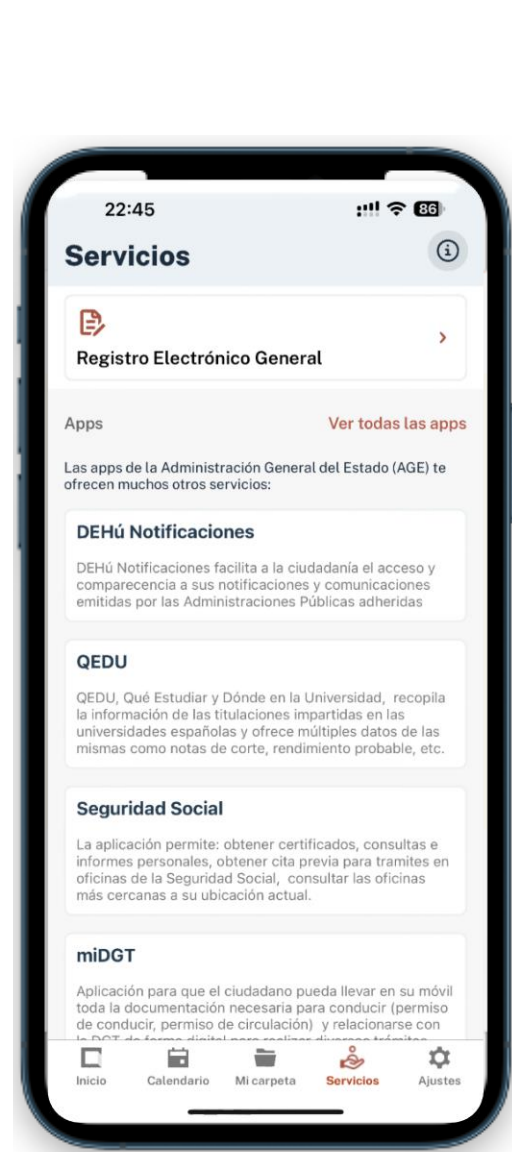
22:45

86

Servicios

Registro Electrónico General

Apps

Ver todas las apps

Las apps de la Administración General del Estado (AGE) te ofrecen muchos otros servicios:

DEHú Notificaciones

DEHú Notificaciones facilita a la ciudadanía el acceso y comparecencia a sus notificaciones y comunicaciones emitidas por las Administraciones Públicas adheridas

QEDU

QEDU, Qué Estudiar y Dónde en la Universidad, recopila la información de las titulaciones impartidas en las universidades españolas y ofrece múltiples datos de las mismas como notas de corte, rendimiento probable, etc.

Seguridad Social

La aplicación permite: obtener certificados, consultas e informes personales, obtener cita previa para tramites en oficinas de la Seguridad Social, consultar las oficinas más cercanas a su ubicación actual.

miDGT

Aplicación para que el ciudadano pueda llevar en su móvil toda la documentación necesaria para conducir (permiso de conducir, permiso de circulación) y relacionarse con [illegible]

Inicio
Calendario
Mi carpeta
Servicios
Ajustes